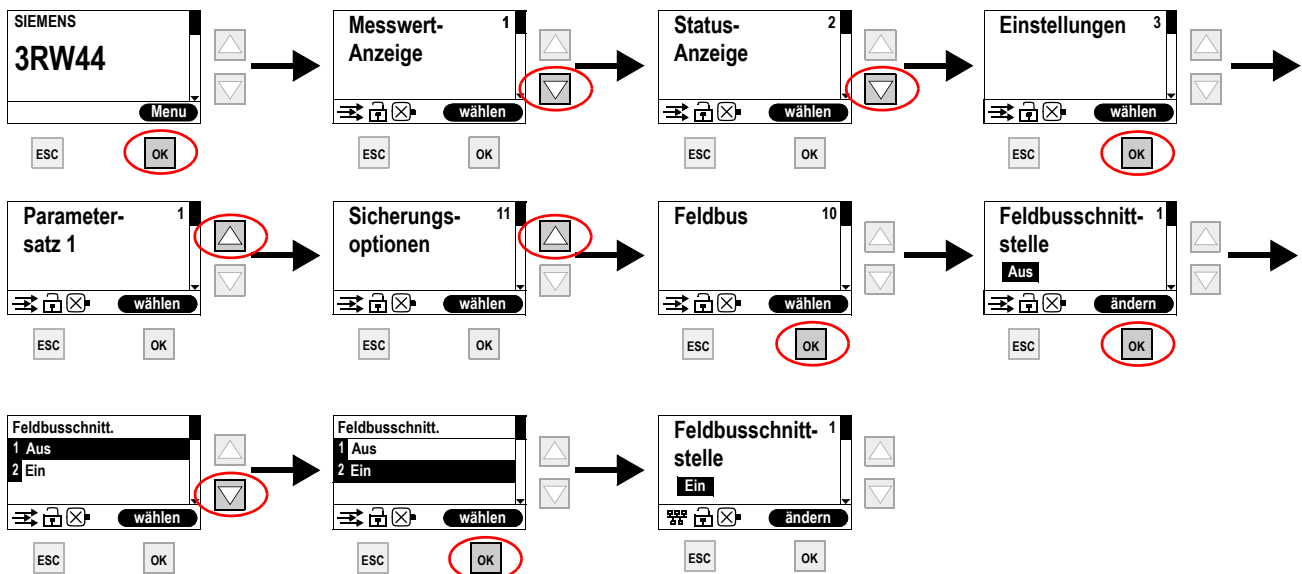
SIEMENS
3RW44
Menu
ESC OK

Messwert-Anzeige 1
wählen
ESC OK

Status-Anzeige 2
wählen
ESC OK

Einstellungen 3
wählen
ESC OK

Parametersatz 1 1
wählen
ESC OK

Sicherungsoptionen 11
wählen
ESC OK

Feldbus 10
wählen
ESC OK

Feldbusschnittstelle 1
Aus
ändern
ESC OK

Feldbusschnitt.
1 Aus
2 Ein
wählen
ESC OK

Feldbusschnitt.
1 Aus
2 Ein
wählen
ESC OK

Feldbusschnittstelle 1
Ein
ändern
ESC OK